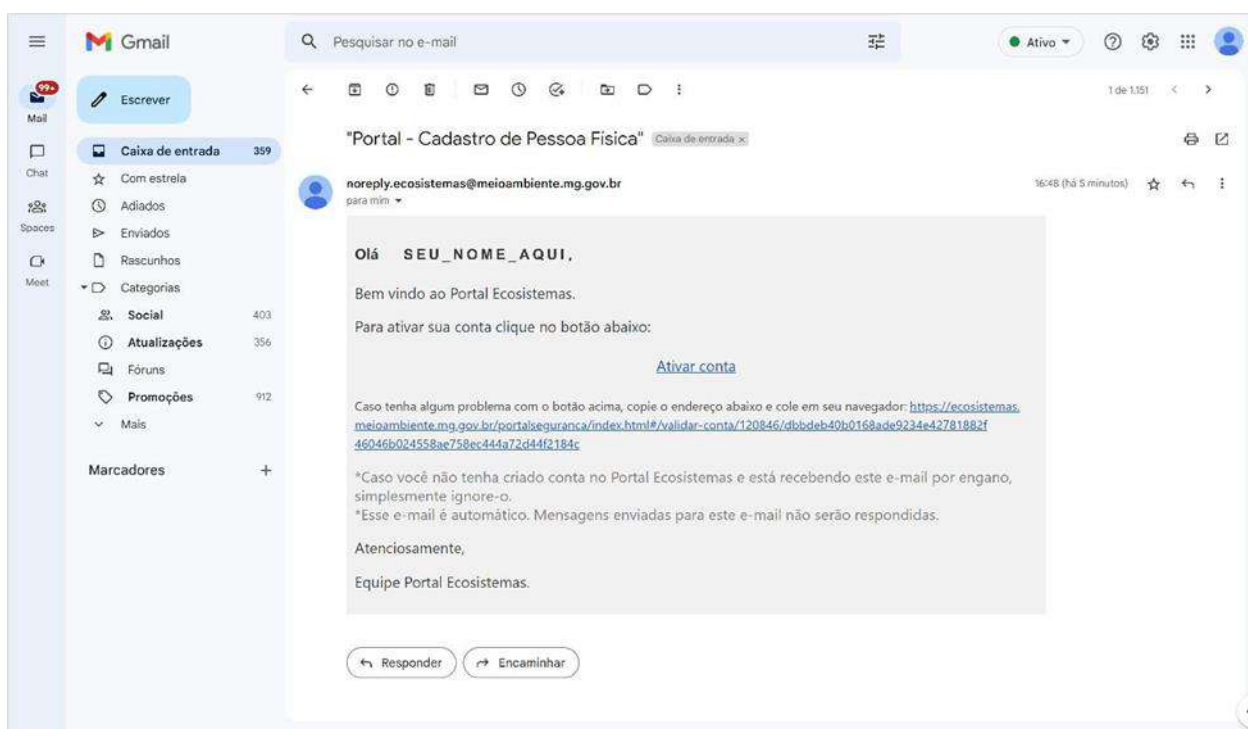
Gmail

Pesquisar no e-mail

Ativo

99+
Mail

Chat

Spaces

Meet

Escrever

Caixa de entrada 359
Com estrela
Adiados
Enviados
Rascunhos
Categorias
Social 403
Atualizações 356
Fóruns
Promoções 912
Mais

Marcadores +

1 de 1.151

"Portal - Cadastro de Pessoa Física" Caixa de entrada ×

noreply.ecosistemas@meioambiente.mg.gov.br
para mim

16:48 (há 5 minutos)

Olá SEU_NOME_AQUI,

Bem vindo ao Portal Ecosistemas.

Para ativar sua conta clique no botão abaixo:

Ativar conta

Caso tenha algum problema com o botão acima, copie o endereço abaixo e cole em seu navegador: https://ecosistemas.meioambiente.mg.gov.br/portalseguranca/index.html#/validar-conta/120846/dbbdeb40b0168ade9234e42781882f46046b024558ae758ec444a72d44f2184c

*Caso você não tenha criado conta no Portal Ecosistemas e está recebendo este e-mail por engano, simplesmente ignore-o.
*Esse e-mail é automático. Mensagens enviadas para este e-mail não serão respondidas.

Atenciosamente,

Equipe Portal Ecosistemas.

Responder Encaminhar